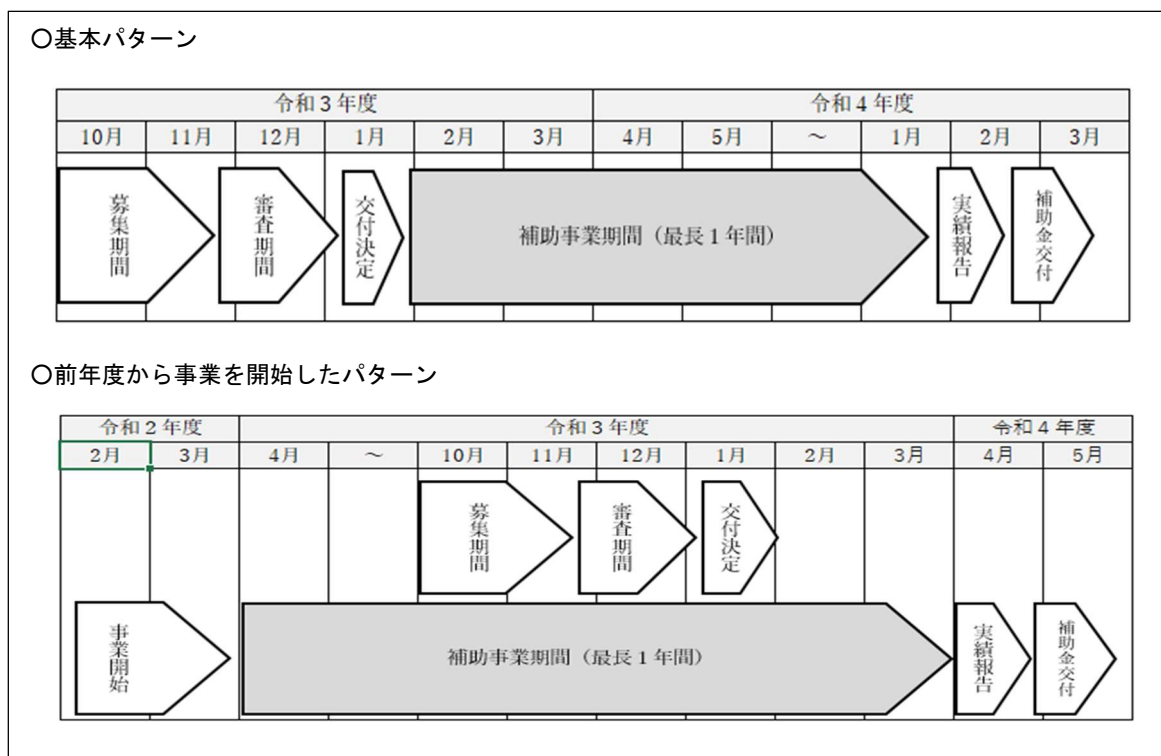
○基本パターン

| 令和３年度 | | | | | | 令和４年度 | | | | | |
|---|---|---|---|---|---|---|---|---|---|---|---|
| 10月 | 11月 | 12月 | 1月 | 2月 | 3月 | 4月 | 5月 | ～ | 1月 | 2月 | 3月 |

募集期間
審査期間
交付決定
補助事業期間（最長１年間）
実績報告
補助金交付

○前年度から事業を開始したパターン

| 令和２年度 | | 令和３年度 | | | | | | | | 令和４年度 | |
|---|---|---|---|---|---|---|---|---|---|---|---|
| 2月 | 3月 | 4月 | ～ | 10月 | 11月 | 12月 | 1月 | 2月 | 3月 | 4月 | 5月 |

募集期間
審査期間
交付決定
事業開始
補助事業期間（最長１年間）
実績報告
補助金交付